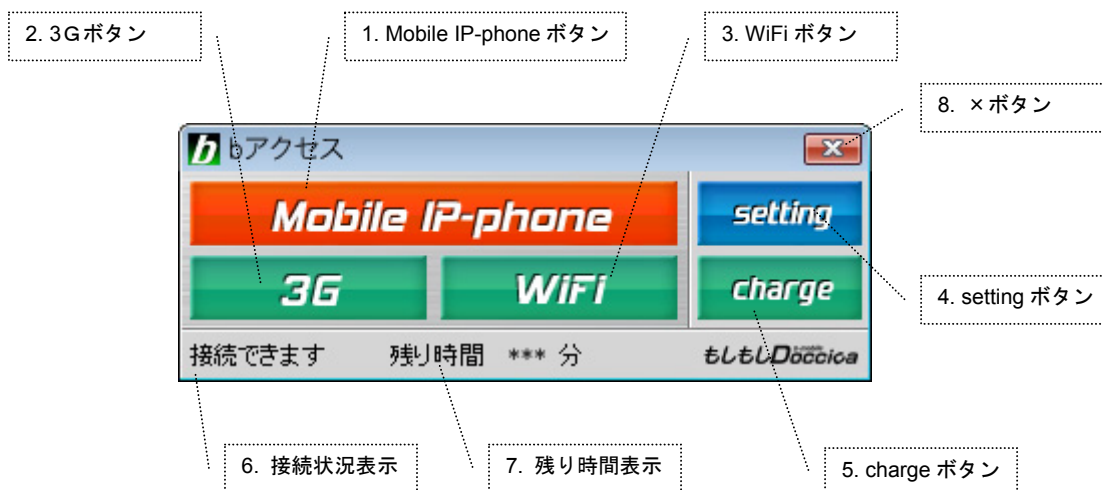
2. 3Gボタン

1. Mobile IP-phone ボタン

3. WiFi ボタン

8. ×ボタン

b bアクセス

Mobile IP-phone

setting

3G

WiFi

charge

4. setting ボタン

接続できます　残り時間　*** 分

もしもしDoccica

6. 接続状況表示

7. 残り時間表示

5. charge ボタン